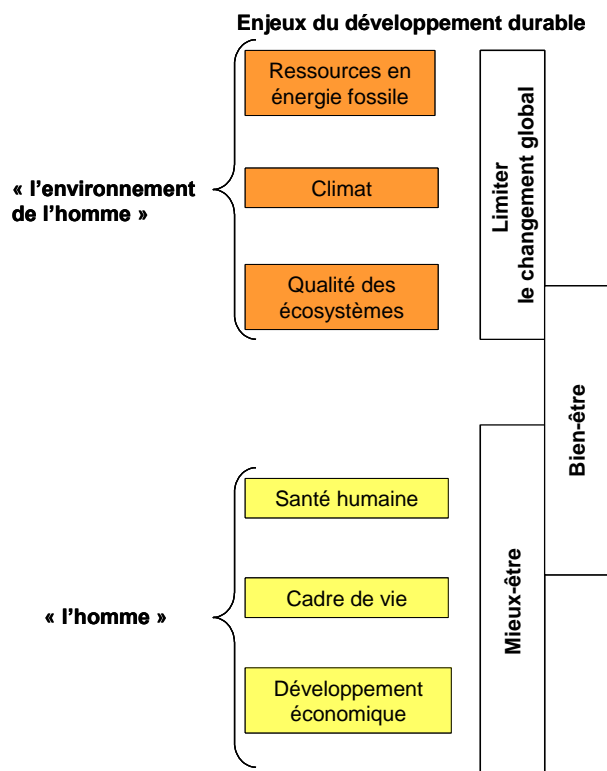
Enjeux du développement durable

« l'environnement de l'homme »

Ressources en énergie fossile

Climat

Qualité des écosystèmes

Limiter le changement global

Bien-être

« l'homme »

Santé humaine

Cadre de vie

Développement économique

Mieux-être